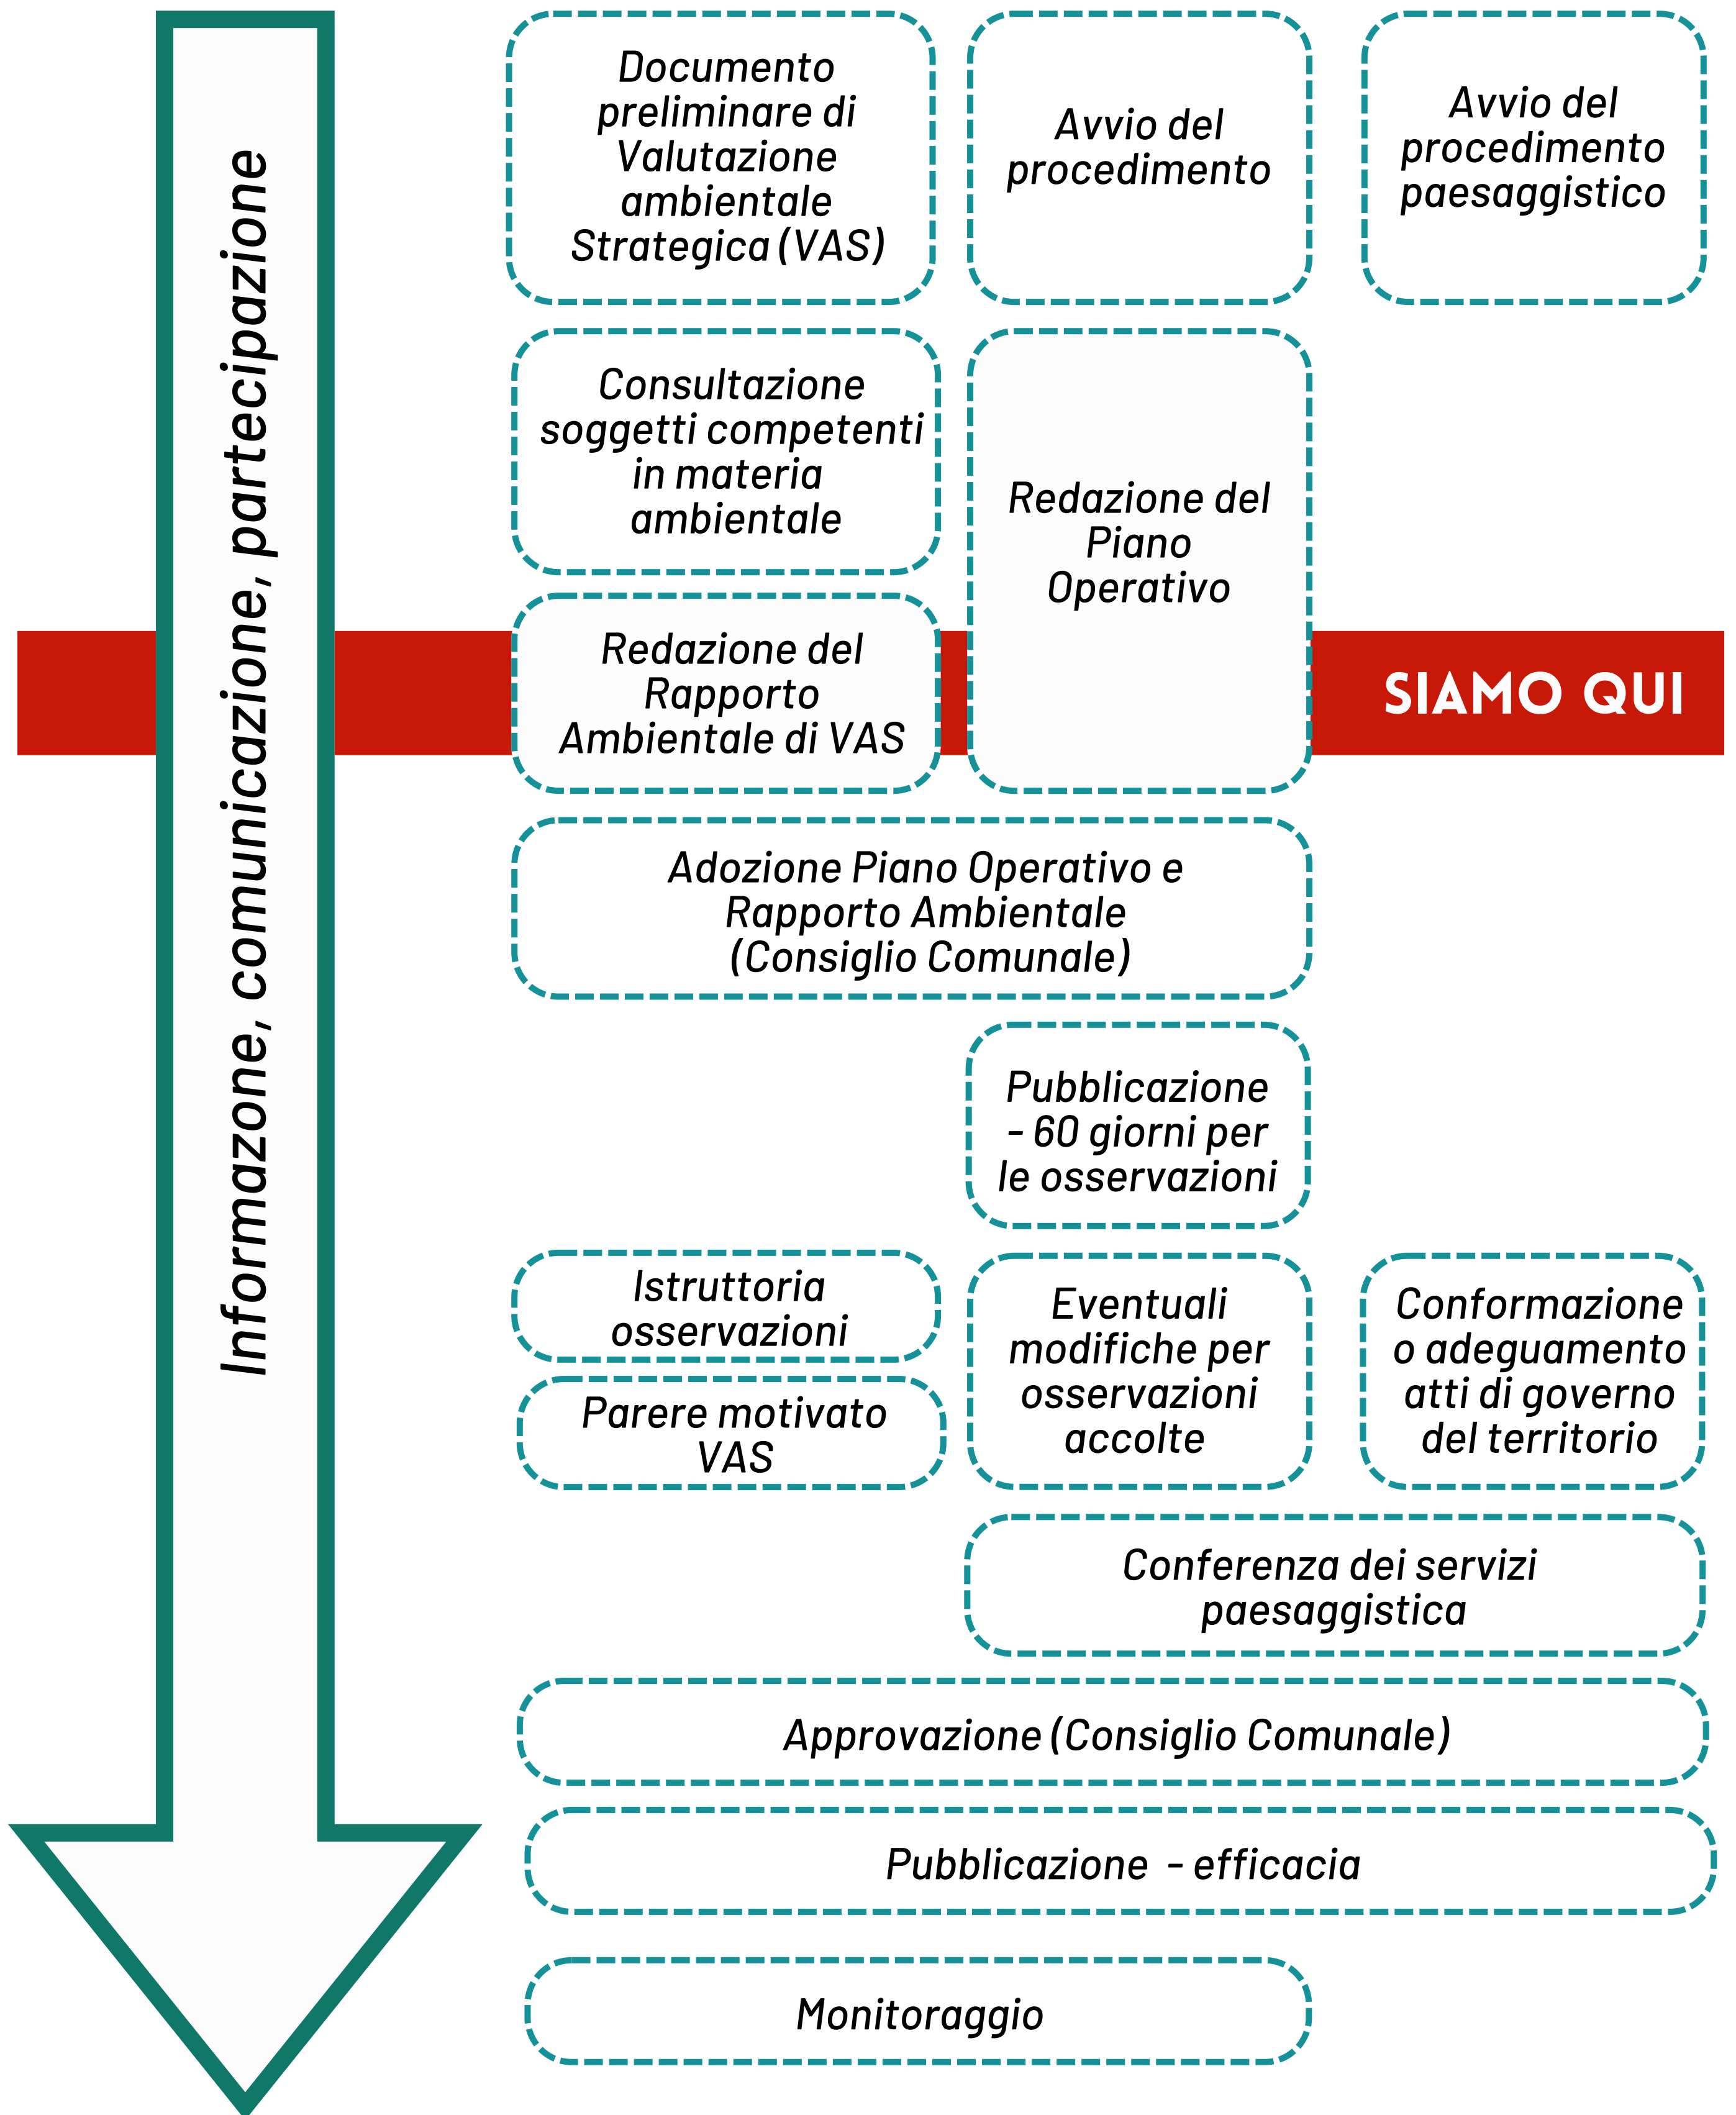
Informazone, comunicazione, partecipazione

Documento preliminare di Valutazione ambientale Strategica (VAS)

Avvio del procedimento

Avvio del procedimento paesaggistico

Consultazione soggetti competenti in materia ambientale

Redazione del Piano Operativo

Redazione del Rapporto Ambientale di VAS

SIAMO QUI

Adozione Piano Operativo e Rapporto Ambientale (Consiglio Comunale)

Pubblicazione - 60 giorni per le osservazioni

Istruttoria osservazioni

Parere motivato VAS

Eventuali modifiche per osservazioni accolte

Conformazione o adeguamento atti di governo del territorio

Conferenza dei servizi paesaggistica

Approvazione (Consiglio Comunale)

Pubblicazione - efficacia

Monitoraggio